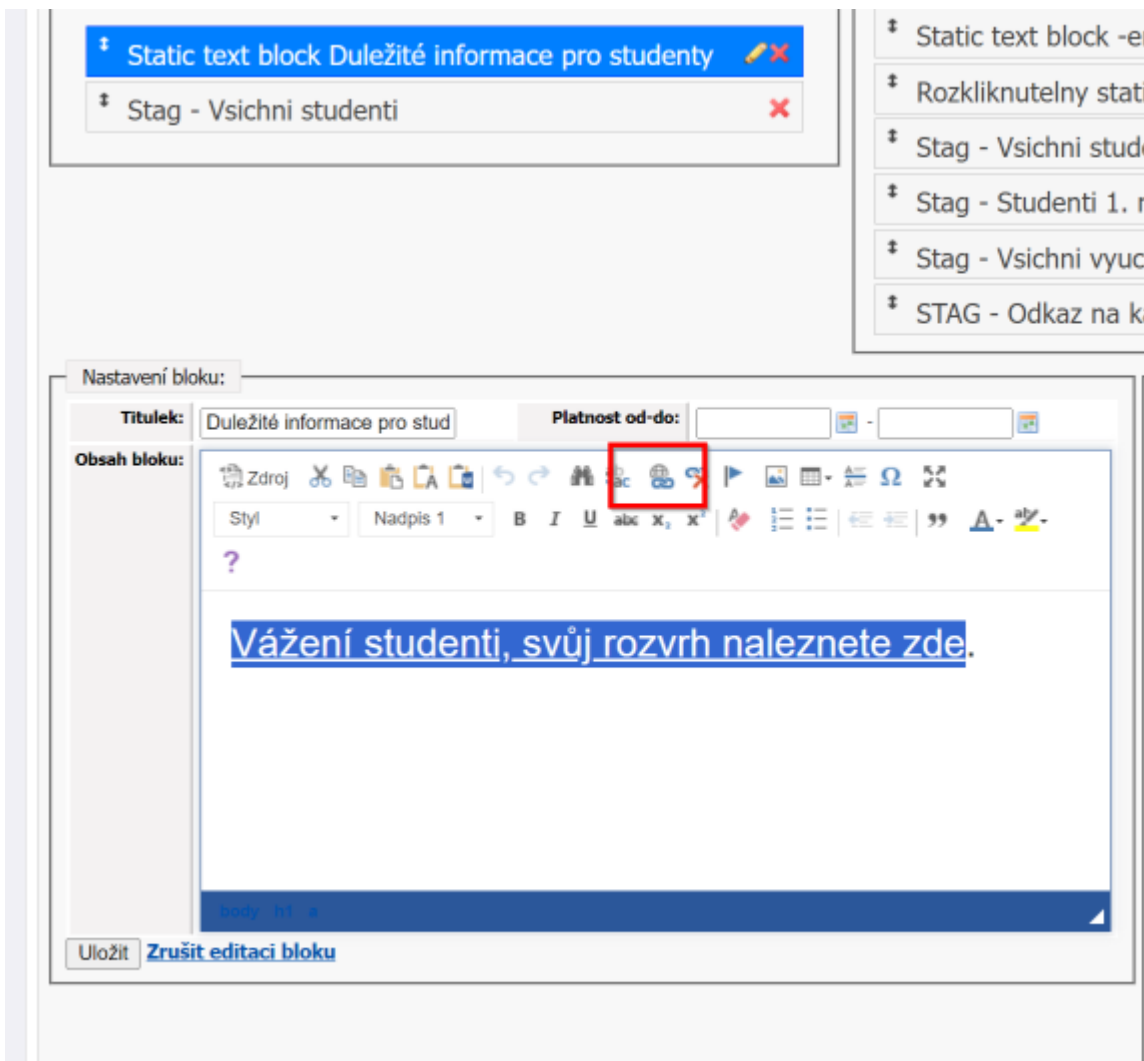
Static text block Duležité informace pro studenty

Stag - Vsichni studenti

Static text block -e

Rozkliknutelny stat

Stag - Vsichni stud

Stag - Studenti 1.

Stag - Vsichni vyuc

STAG - Odkaz na k

Nastavení bloku:

Titulek: Duležité informace pro stud

Platnost od-do: -

Obsah bloku:

Zdroj

Styl

Nadpis 1

B I U abc $x_2$ $x^2$

?

Vážení studenti, svůj rozvrh naleznete zde.

body h1 a

Uložit Zrušit editaci bloku